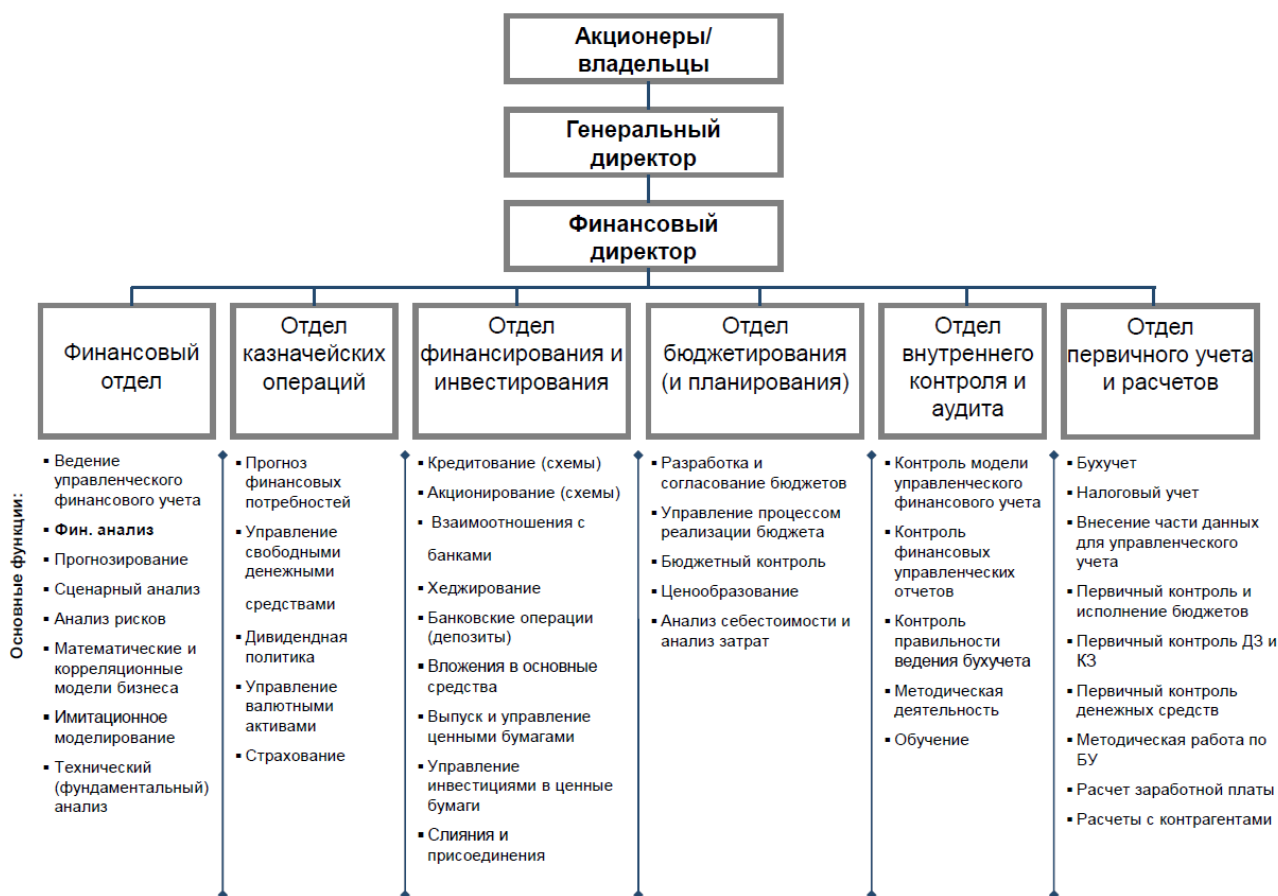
Акционеры/ владельцы

Генеральный директор

Финансовый директор

Финансовый отдел

Отдел казначейских операций

Отдел финансирования и инвестирования

Отдел бюджетирования (и планирования)

Отдел внутреннего контроля и аудита

Отдел первичного учета и расчетов

Основные функции:

- Ведение управленческого финансового учета
- Фин. анализ
- Прогнозирование
- Сценарный анализ
- Анализ рисков
- Математические и корреляционные модели бизнеса
- Имитационное моделирование
- Технический (фундаментальный) анализ

- Прогноз финансовых потребностей
- Управление свободными денежными средствами
- Дивидендная политика
- Управление валютными активами
- Страхование

- Кредитование (схемы)
- Акционирование (схемы)
- Взаимоотношения с банками
- Хеджирование
- Банковские операции (депозиты)
- Вложения в основные средства
- Выпуск и управление ценными бумагами
- Управление инвестициями в ценные бумаги
- Слияния и присоединения

- Разработка и согласование бюджетов
- Управление процессом реализации бюджета
- Бюджетный контроль
- Ценообразование
- Анализ себестоимости и анализ затрат

- Контроль модели управленческого финансового учета
- Контроль финансовых управленческих отчетов
- Контроль правильности ведения бухучета
- Методическая деятельность
- Обучение

- Бухучет
- Налоговый учет
- Внесение части данных для управленческого учета
- Первичный контроль и исполнение бюджетов
- Первичный контроль ДЗ и КЗ
- Первичный контроль денежных средств
- Методическая работа по БУ
- Расчет заработной платы
- Расчеты с контрагентами